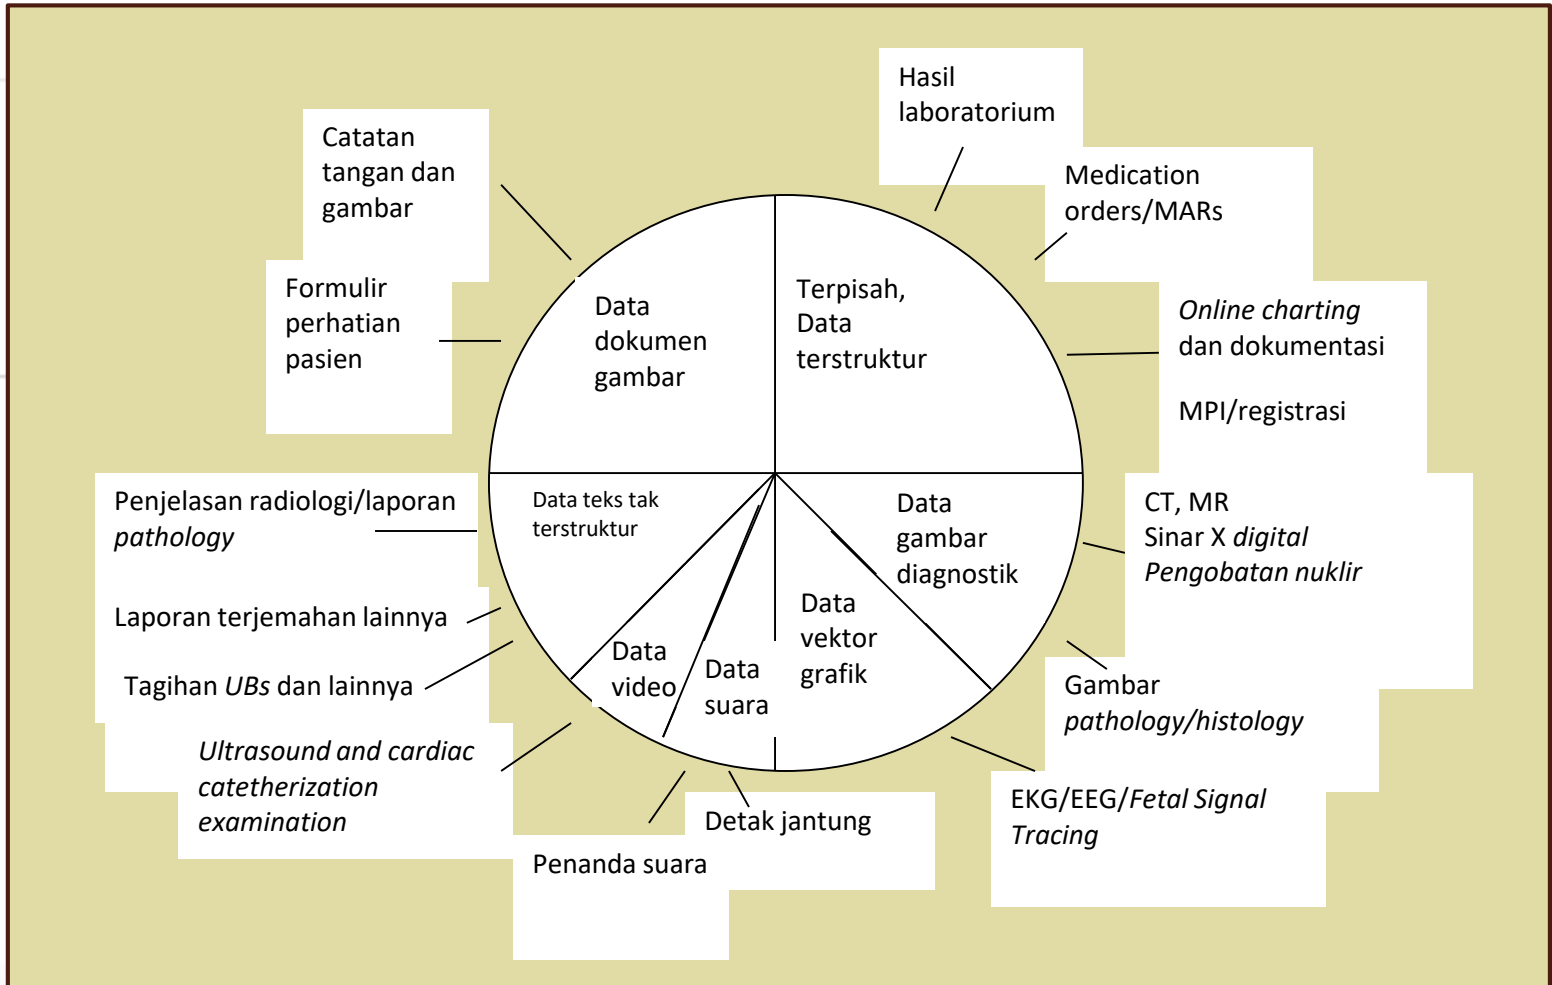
Hasil laboratorium

Catatan tangan dan gambar

Medication orders/MARs

Formulir perhatian pasien

Data dokumen gambar

Terpisah, Data terstruktur

*Online charting* dan dokumentasi

MPI/registrasi

Penjelasan radiologi/laporan *pathology*

Data teks tak terstruktur

Data gambar diagnostik

CT, MR
Sinar X *digital*
*Pengobatan nuklir*

Laporan terjemahan lainnya

Data vektor grafik

Tagihan *UBs* dan lainnya

Data video

Data suara

Gambar *pathology/histology*

*Ultrasound and cardiac catetherization examination*

EKG/EEG/*Fetal Signal Tracing*

Detak jantung

Penanda suara